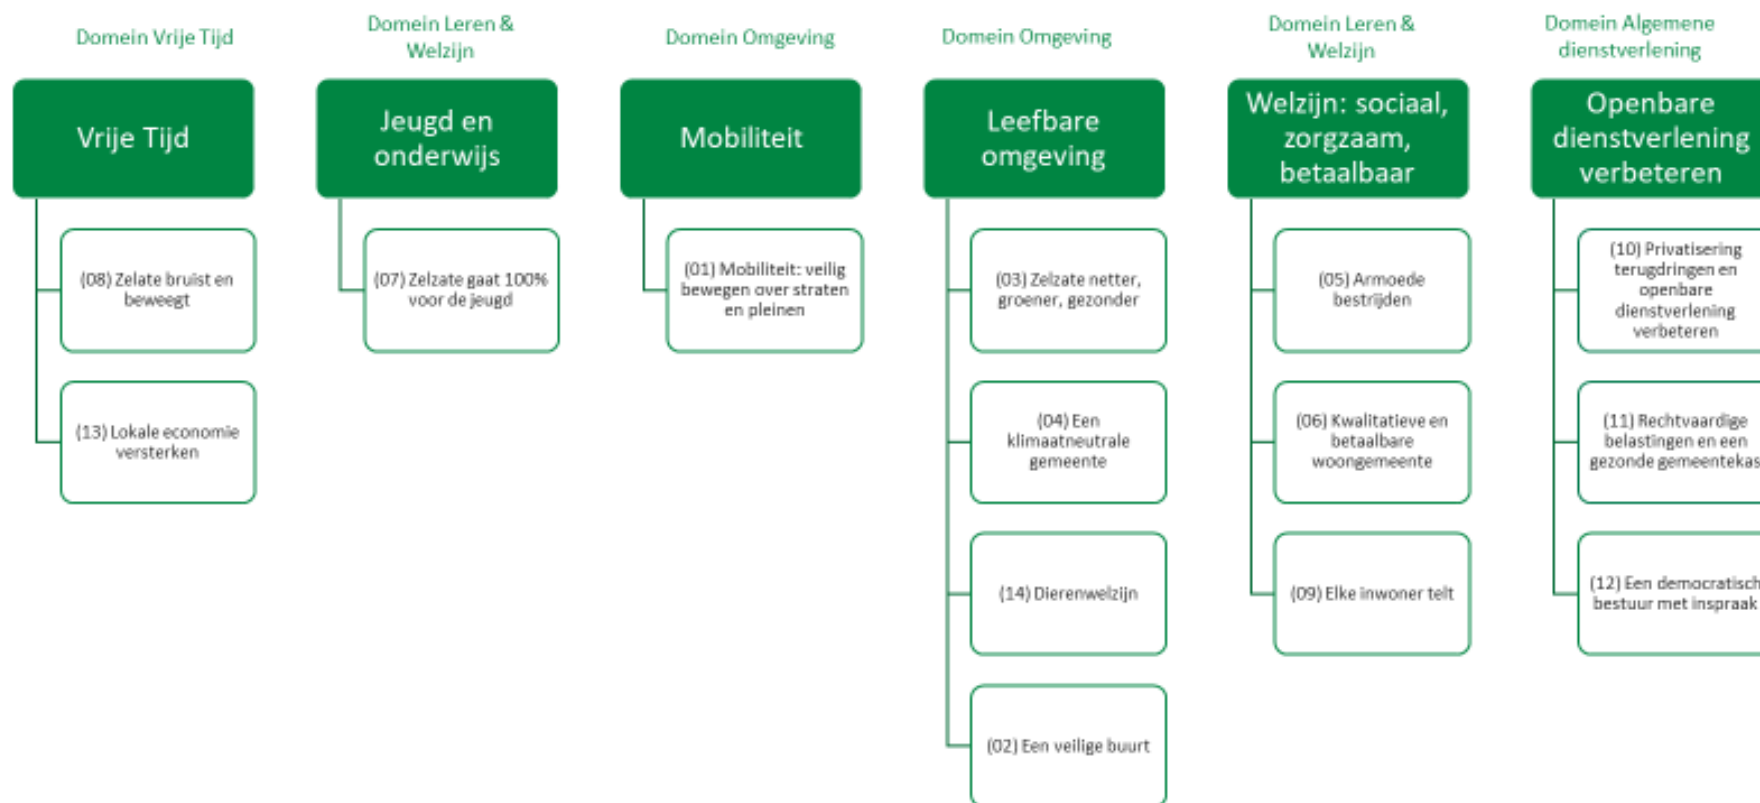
Domein Vrije Tijd

Vrije Tijd

(08) Zelate bruist en beweegt

(13) Lokale economie versterken

Domein Leren & Welzijn

Jeugd en onderwijs

(07) Zelzate gaat 100% voor de jeugd

Domein Omgeving

Mobiliteit

(01) Mobiliteit: veilig bewegen over straten en pleinen

Domein Omgeving

Leefbare omgeving

(03) Zelzate netter, groener, gezonder

(04) Een klimaatneutrale gemeente

(14) Dierenwelzijn

(02) Een veilige buurt

Domein Leren & Welzijn

Welzijn: sociaal, zorgzaam, betaalbaar

(05) Armoede bestrijden

(06) Kwalitatieve en betaalbare woongemeente

(09) Elke inwoner telt

Domein Algemene dienstverlening

Openbare dienstverlening verbeteren

(10) Privatisering terugdringen en openbare dienstverlening verbeteren

(11) Rechtvaardige belastingen en een gezonde gemeentekas

(12) Een democratisch bestuur met inspraak